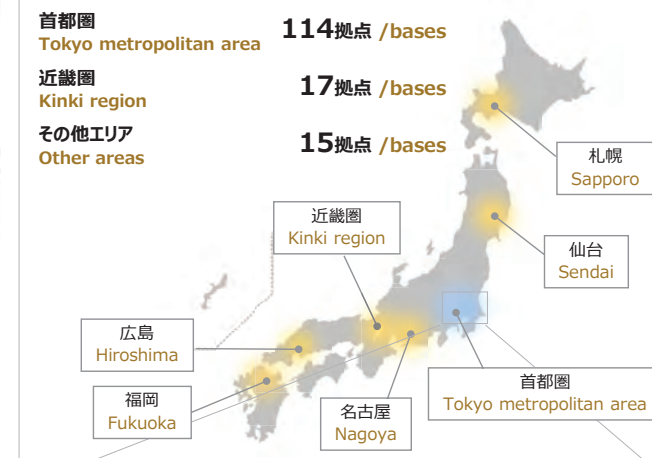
首都圏
Tokyo metropolitan area
114拠点 /bases

近畿圏
Kinki region
17拠点 /bases

その他エリア
Other areas
15拠点 /bases

札幌
Sapporo

仙台
Sendai

近畿圏
Kinki region

広島
Hiroshima

福岡
Fukuoka

名古屋
Nagoya

首都圏
Tokyo metropolitan area